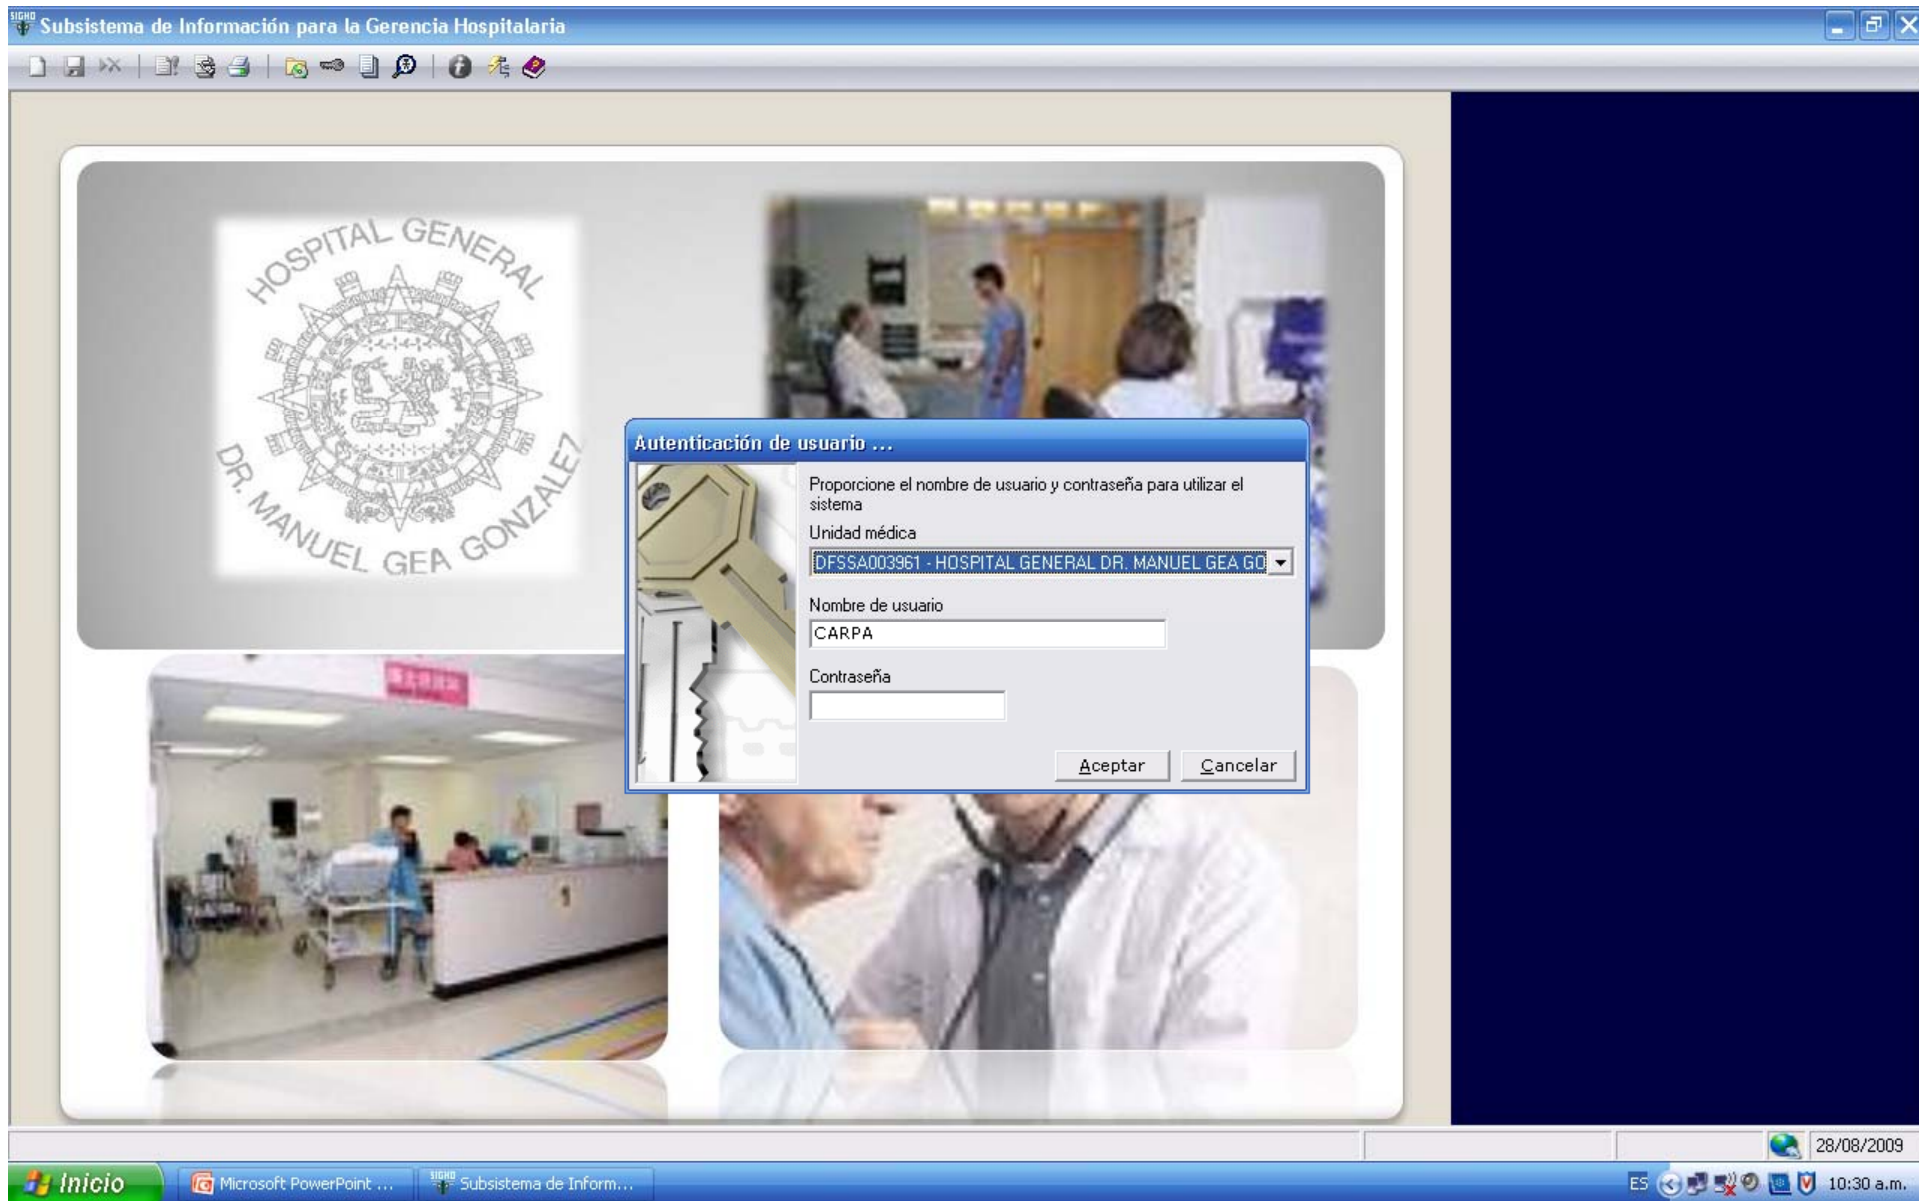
Subsistema de Información para la Gerencia Hospitalaria

HOSPITAL GENERAL
DR. MANUEL GEA GONZALEZ

Autenticación de usuario ...

Proporcione el nombre de usuario y contraseña para utilizar el sistema

Unidad médica
DFSSA003961 - HOSPITAL GENERAL DR. MANUEL GEA GO

Nombre de usuario
CARPA

Contraseña

Aceptar
Cancelar

28/08/2009

Inicio
Microsoft PowerPoint ...
Subsistema de Inform...
ES
10:30 a.m.